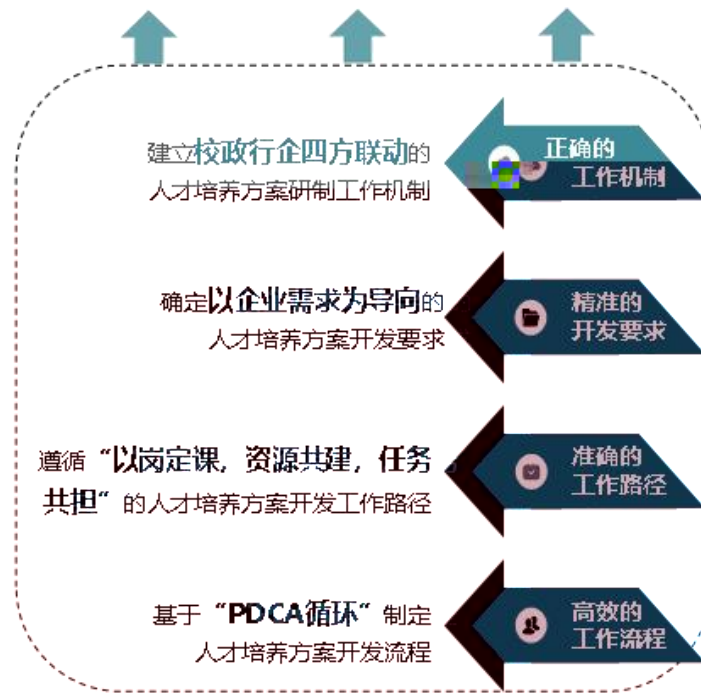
建立校政行企四方联动的人才培养方案研制工作机制

正确的工作机制

确定以企业需求为导向的人才培养方案开发要求

精准的开发要求

遵循“以岗定课，资源共建，任务共担”的人才培养方案开发工作路径

准确的工作路径

基于“PDCA循环”制定人才培养方案开发流程

高效的工作流程